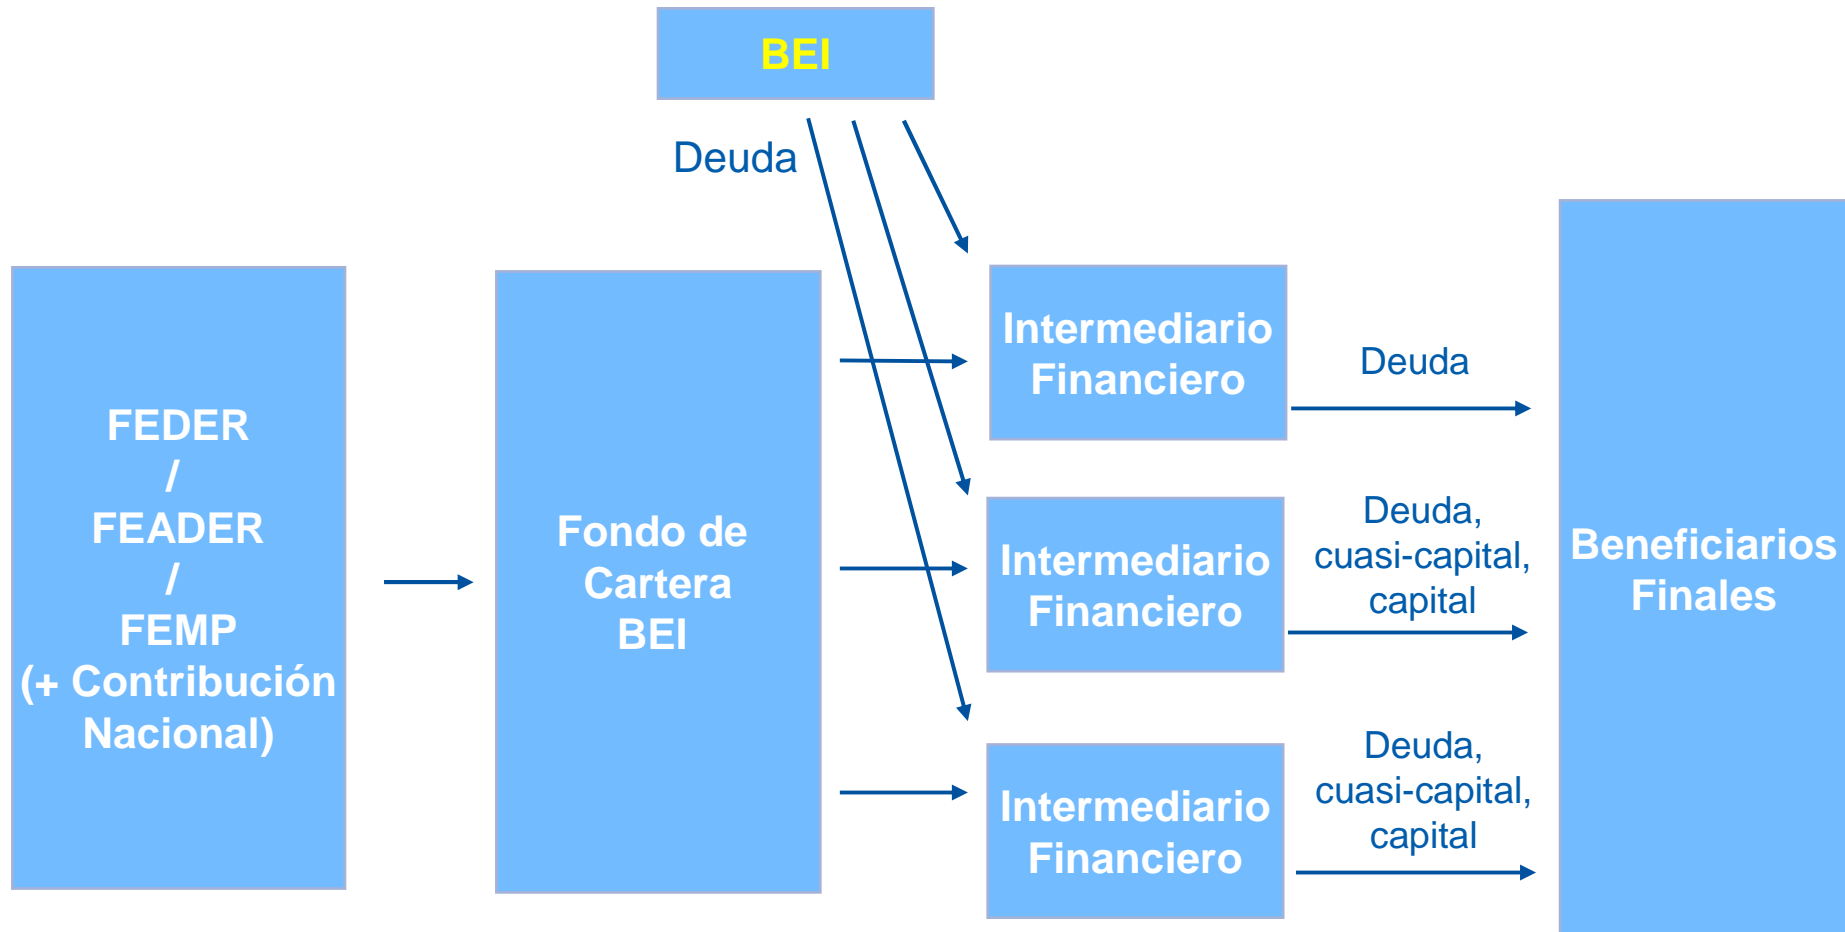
BEI

Deuda

FEDER
/
FEADER
/
FEMP
(+ Contribución Nacional)

Fondo de Cartera BEI

Intermediario Financiero

Deuda

Intermediario Financiero

Deuda, cuasi-capital, capital

Intermediario Financiero

Deuda, cuasi-capital, capital

Beneficiarios Finales